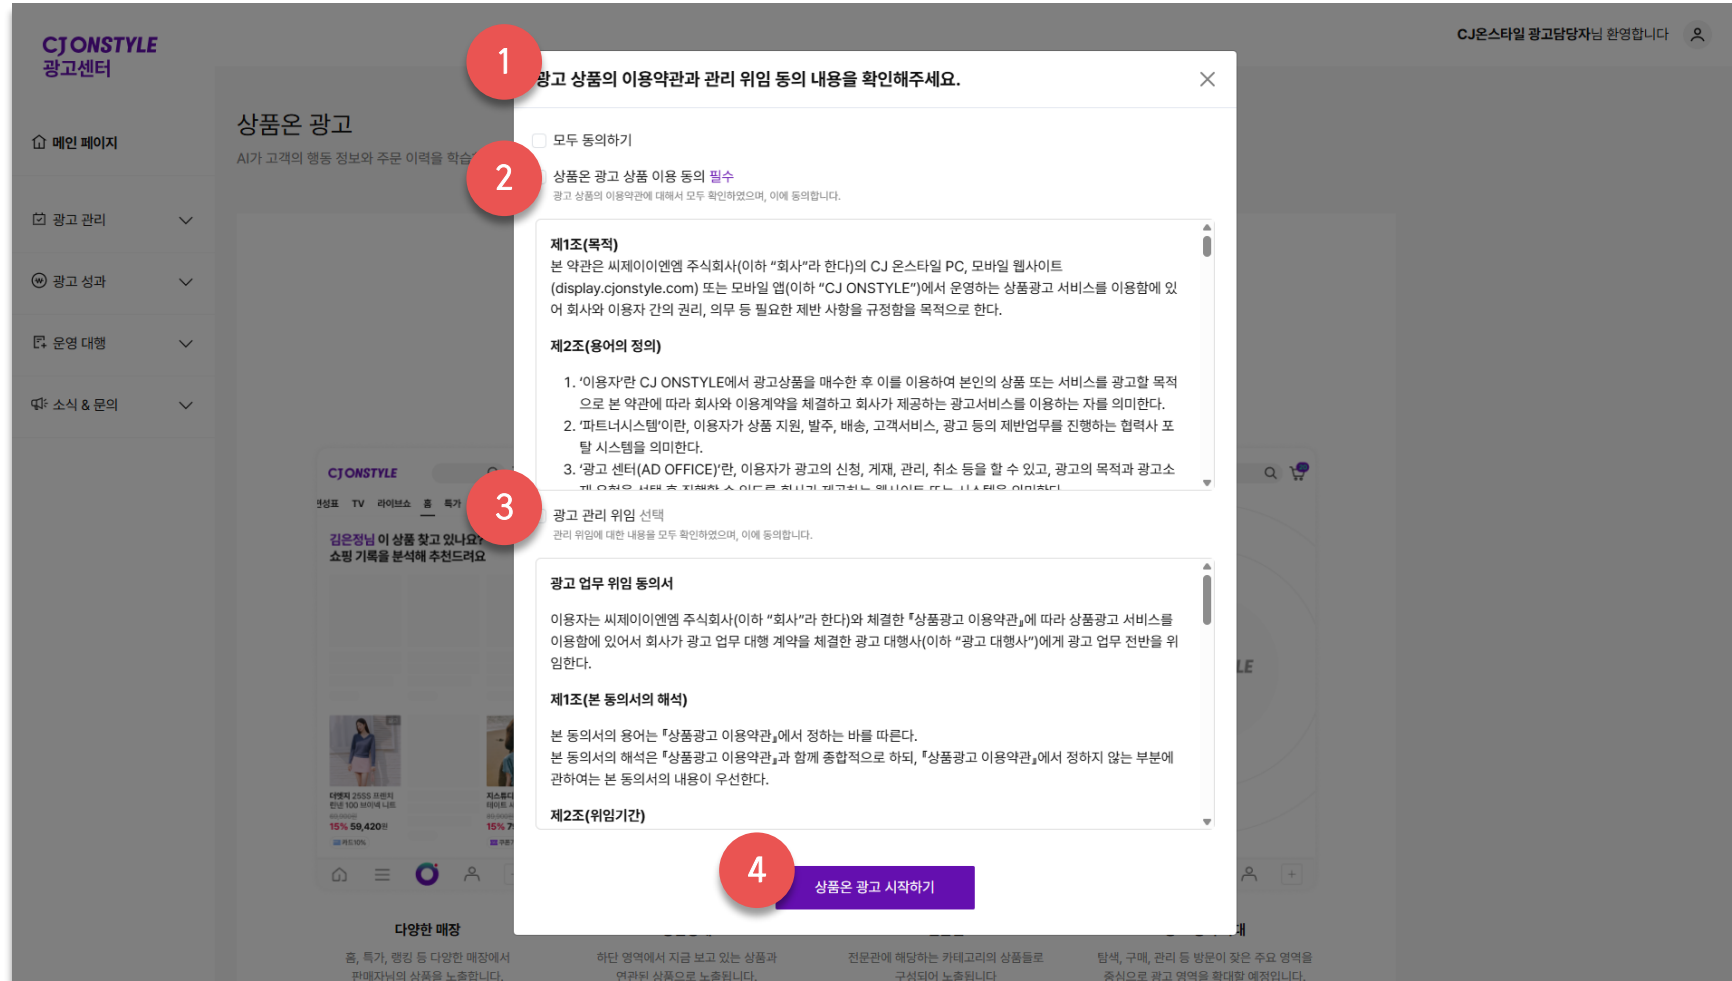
CJ ONSTYLE
광고센터

CJ온스타일 광고담당자님 환영합니다

메인 페이지

광고 관리

광고 성과

운영 대행

소식 & 문의

상품온 광고

AI가 고객의 행동 정보와 주문 이력을 학습

1

광고 상품의 이용약관과 관리 위임 동의 내용을 확인해주세요.

모두 동의하기

2

상품온 광고 상품 이용 동의 필수

광고 상품의 이용약관에 대해서 모두 확인하였으며, 이에 동의합니다.

제1조(목적)

본 약관은 씨제이이엔엠 주식회사(이하 "회사"라 한다)의 CJ 온스타일 PC, 모바일 웹사이트 (display.cjonstyle.com) 또는 모바일 앱(이하 "CJ ONSTYLE")에서 운영하는 상품광고 서비스를 이용함에 있어 회사와 이용자 간의 권리, 의무 등 필요한 제반 사항을 규정함을 목적으로 한다.

제2조(용어의 정의)

1. '이용자'란 CJ ONSTYLE에서 광고상품을 매수한 후 이를 이용하여 본인의 상품 또는 서비스를 광고할 목적으로 본 약관에 따라 회사와 이용계약을 체결하고 회사가 제공하는 광고서비스를 이용하는 자를 의미한다.

2. '파트너시스템'이란, 이용자가 상품 지원, 발주, 배송, 고객서비스, 광고 등의 제반업무를 진행하는 협력사 포탈 시스템을 의미한다.

3. '광고 센터(AD OFFICE)'란, 이용자가 광고의 신청, 게재, 관리, 취소 등을 할 수 있고, 광고의 목적과 광고소 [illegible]

3

광고 관리 위임 선택

관리 위임에 대한 내용을 모두 확인하였으며, 이에 동의합니다.

광고 업무 위임 동의서

이용자는 씨제이이엔엠 주식회사(이하 "회사"라 한다)와 체결한 『상품광고 이용약관』에 따라 상품광고 서비스를 이용함에 있어서 회사가 광고 업무 대행 계약을 체결한 광고 대행사(이하 "광고 대행사")에게 광고 업무 전반을 위임한다.

제1조(본 동의서의 해석)

본 동의서의 용어는 『상품광고 이용약관』에서 정하는 바를 따른다.
본 동의서의 해석은 『상품광고 이용약관』과 함께 종합적으로 하되, 『상품광고 이용약관』에서 정하지 않는 부분에 관하여는 본 동의서의 내용이 우선한다.

제2조(위임기간)

4

상품온 광고 시작하기

CJ ONSTYLE

김은정님 이 상품 찾고 있나요?
쇼핑 기록을 분석해 추천드려요

15% 59,420원

다양한 매장

홈, 특가, 랭킹 등 다양한 매장에서 판매자님의 상품을 노출합니다.

하단 영역에서 지금 보고 있는 상품과 연관된 상품으로 노출됩니다.

전문관에 해당하는 카테고리의 상품들로 구성되어 노출됩니다.

탐색, 구매, 관리 등 방문이 잦은 주요 영역을 중심으로 광고 영역을 확대할 예정입니다.